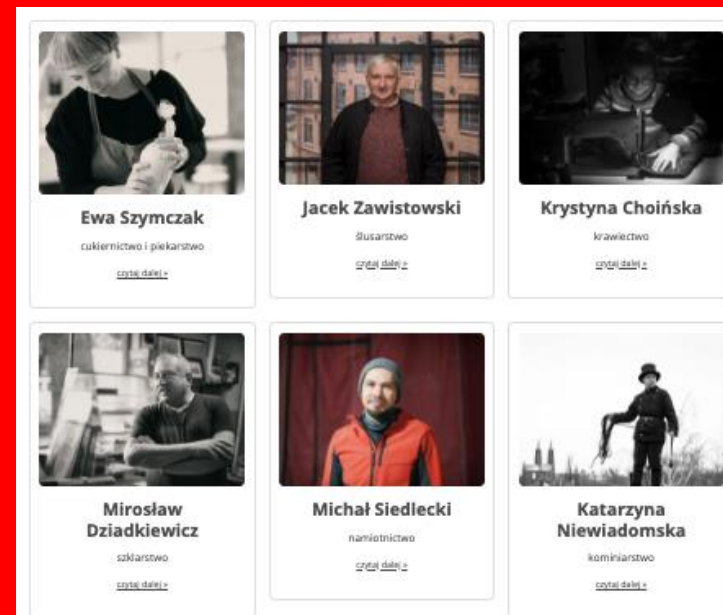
Ewa Szymczak

cukiernictwo i piekarstwo

czytaj dalej »

Jacek Zawistowski

ślusarstwo

czytaj dalej »

Krystyna Choińska

krawiectwo

czytaj dalej »

Mirosław Dziadkiewicz

szklarstwo

czytaj dalej »

Michał Siedlecki

namiotnictwo

czytaj dalej »

Katarzyna Niewiadomska

kominiarstwo

czytaj dalej »